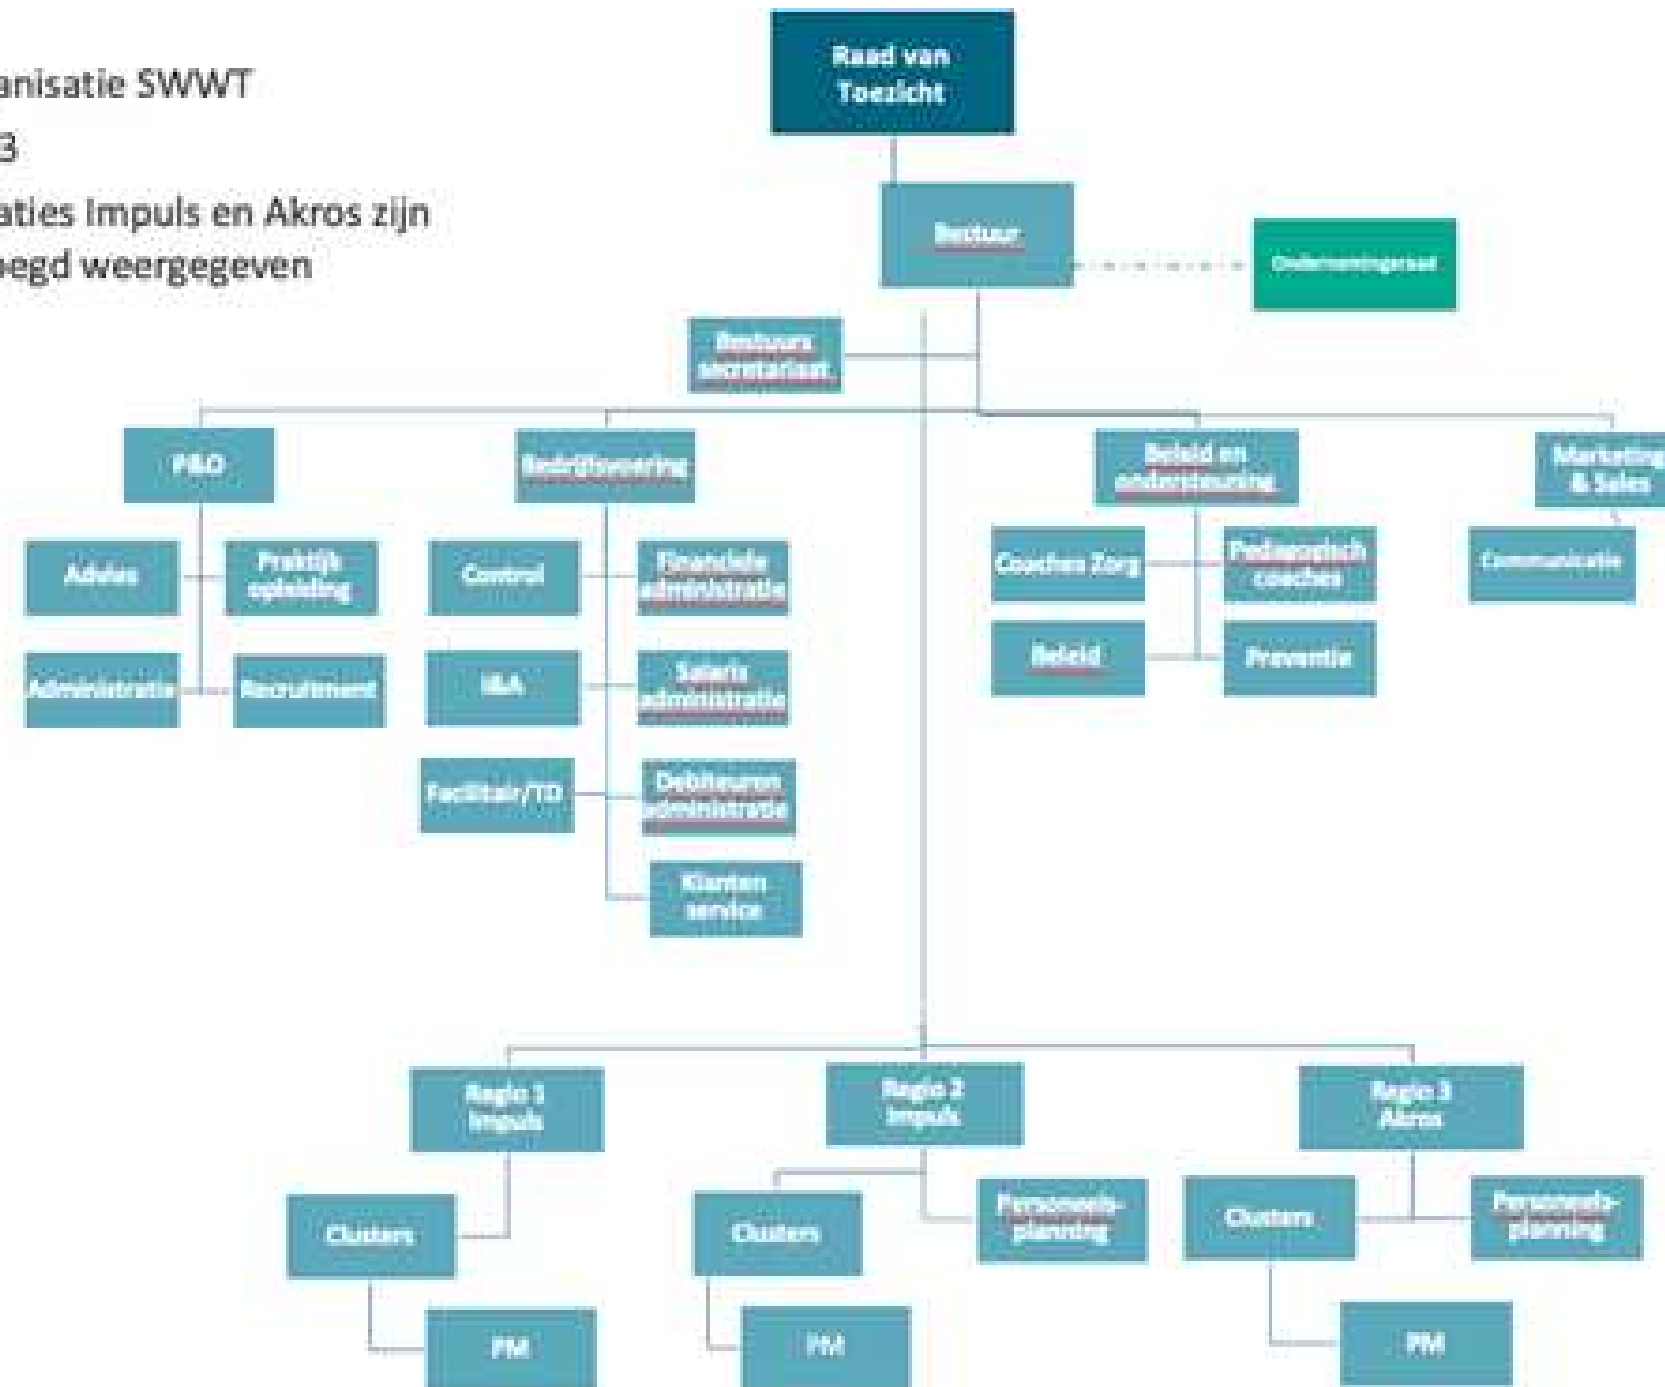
anisatie SWWT
3
aties Impuls en Akros zijn
egd weergegeven

Raad van Toezicht

Bestuur

Ondernemingsraad

Bestuurs secretariaat

P&O

Advies

Praktijk opleiding

Administratie

Recruitment

Bedrijfsvoering

Control

Financiële administratie

I&A

Salaris administratie

Facilitair/TD

Debiteuren administratie

Klanten service

Beleid en ondersteuning

Coaches Zorg

Pedagogisch coaches

Beleid

Preventie

Marketing & Sales

Communicatie

Regio 1 Impuls

Clusters

PM

Regio 2 Impuls

Clusters

Personeels-planning

PM

Regio 3 Akros

Clusters

Personeels-planning

PM